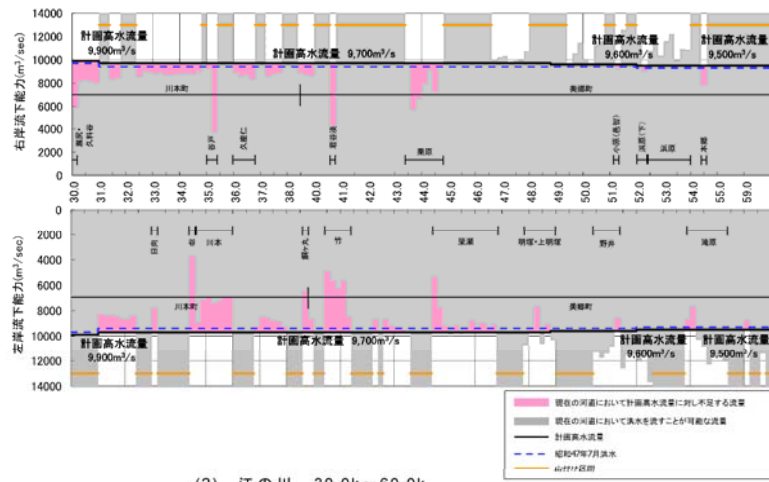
14000
12000
10000
8000
6000
4000
2000
0

右岸流下能力($m^3$/sec)

計画高水流量 9,900$m^3$/s
計画高水流量 9,700$m^3$/s
計画高水流量 9,600$m^3$/s
計画高水流量 9,500$m^3$/s

川本町
美郷町

馬野・久料谷
谷戸
久座仁
岩谷原
乗原
小原(長谷)
浜原(下)
浜原
木路

30.0 31.0 32.0 33.0 34.0 35.0 36.0 37.0 38.0 39.0 40.0 41.0 42.0 43.0 44.0 45.0 46.0 47.0 48.0 49.0 50.0 51.0 52.0 53.0 54.0 55.0 56.0 57.0 58.0 59.0

左岸流下能力($m^3$/sec)

2000
4000
6000
8000
10000
12000
14000

日向
谷
川本
鶴ヶ丸
竹
粕淵
明塚・上明塚
野井
滝原

川本町
美郷町

計画高水流量 9,900$m^3$/s
計画高水流量 9,700$m^3$/s
計画高水流量 9,600$m^3$/s
計画高水流量 9,500$m^3$/s

現在の河道において計画高水流量に対し不足する流量
現在の河道において洪水を流すことが可能な流量
計画高水流量
昭和47年7月洪水
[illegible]

(2) 江の川 30.0k~60.0k